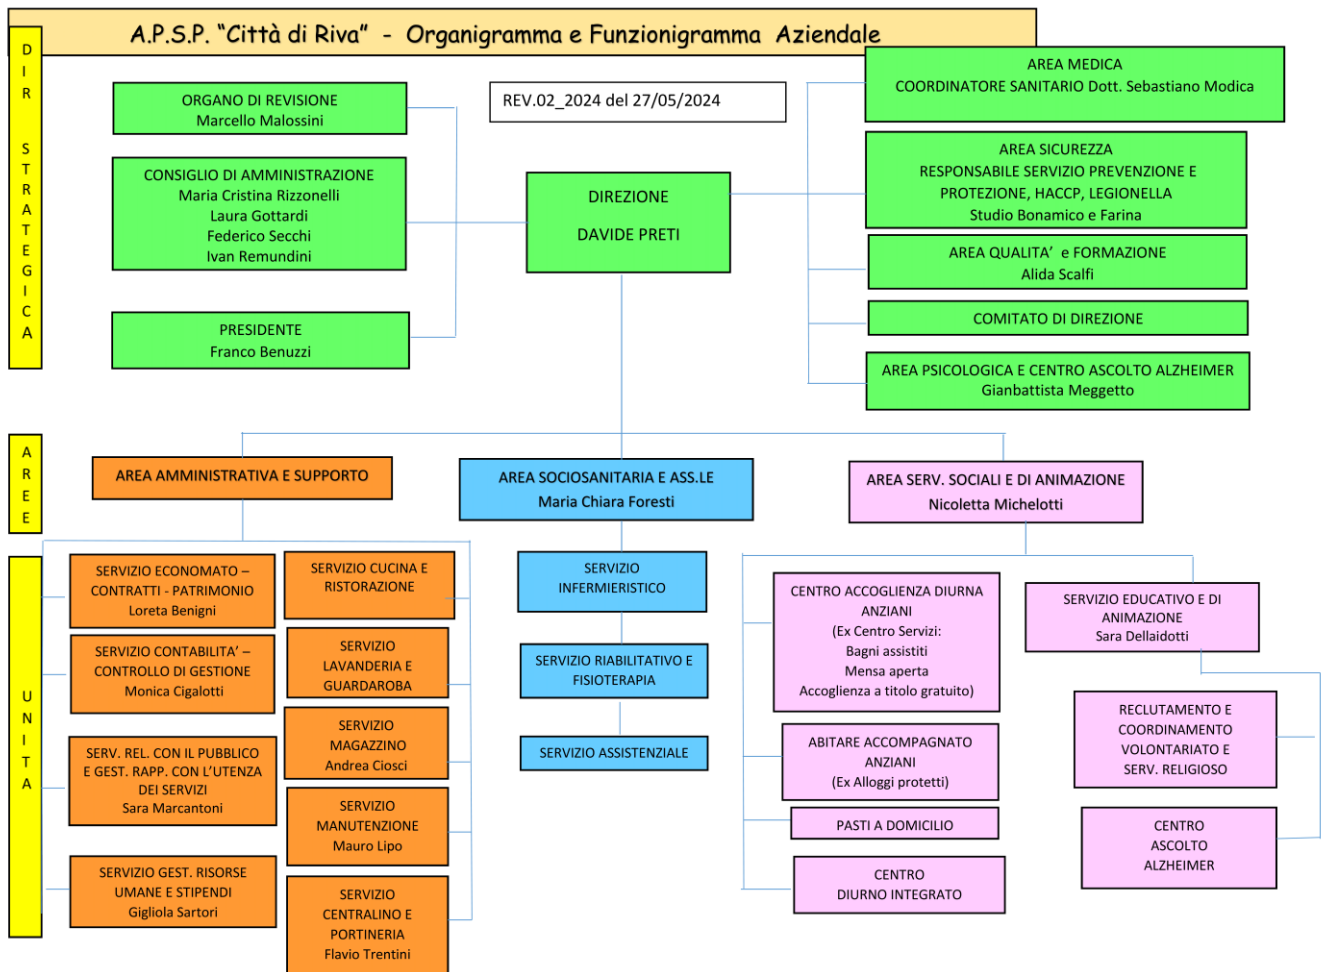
A.P.S.P. "Città di Riva" - Organigramma e Funzionigramma Aziendale

D I R S T R A T E G I C A

ORGANO DI REVISIONE
Marcello Malossini

CONSIGLIO DI AMMINISTRAZIONE
Maria Cristina Rizzonelli
Laura Gottardi
Federico Secchi
Ivan Remundini

PRESIDENTE
Franco Benuzzi

REV.02_2024 del 27/05/2024

DIREZIONE
DAVIDE PRETI

AREA MEDICA
COORDINATORE SANITARIO Dott. Sebastiano Modica

AREA SICUREZZA
RESPONSABILE SERVIZIO PREVENZIONE E PROTEZIONE, HACCP, LEGIONELLA
Studio Bonamico e Farina

AREA QUALITA' e FORMAZIONE
Alida Scalfi

COMITATO DI DIREZIONE

AREA PSICOLOGICA E CENTRO ASCOLTO ALZHEIMER
Gianbattista Meggetto

A R E E

AREA AMMINISTRATIVA E SUPPORTO

AREA SOCIOSANITARIA E ASS.LE
Maria Chiara Foresti

AREA SERV. SOCIALI E DI ANIMAZIONE
Nicoletta Michelotti

U N I T A

SERVIZIO ECONOMATO – CONTRATTI - PATRIMONIO
Loreta Benigni

SERVIZIO CONTABILITA' – CONTROLLO DI GESTIONE
Monica Cigalotti

SERV. REL. CON IL PUBBLICO E GEST. RAPP. CON L'UTENZA DEI SERVIZI
Sara Marcantoni

SERVIZIO GEST. RISORSE UMANE E STIPENDI
Gigliola Sartori

SERVIZIO CUCINA E RISTORAZIONE

SERVIZIO LAVANDERIA E GUARDAROBA

SERVIZIO MAGAZZINO
Andrea Ciosci

SERVIZIO MANUTENZIONE
Mauro Lipo

SERVIZIO CENTRALINO E PORTINERIA
Flavio Trentini

SERVIZIO INFERMIERISTICO

SERVIZIO RIABILITATIVO E FISIOTERAPIA

SERVIZIO ASSISTENZIALE

CENTRO ACCOGLIENZA DIURNA ANZIANI
(Ex Centro Servizi:
Bagni assistiti
Mensa aperta
Accoglienza a titolo gratuito)

ABITARE ACCOMPAGNATO ANZIANI
(Ex Alloggi protetti)

PASTI A DOMICILIO

CENTRO DIURNO INTEGRATO

SERVIZIO EDUCATIVO E DI ANIMAZIONE
Sara Dellaidotti

RECLUTAMENTO E COORDINAMENTO VOLONTARIATO E SERV. RELIGIOSO

CENTRO ASCOLTO ALZHEIMER